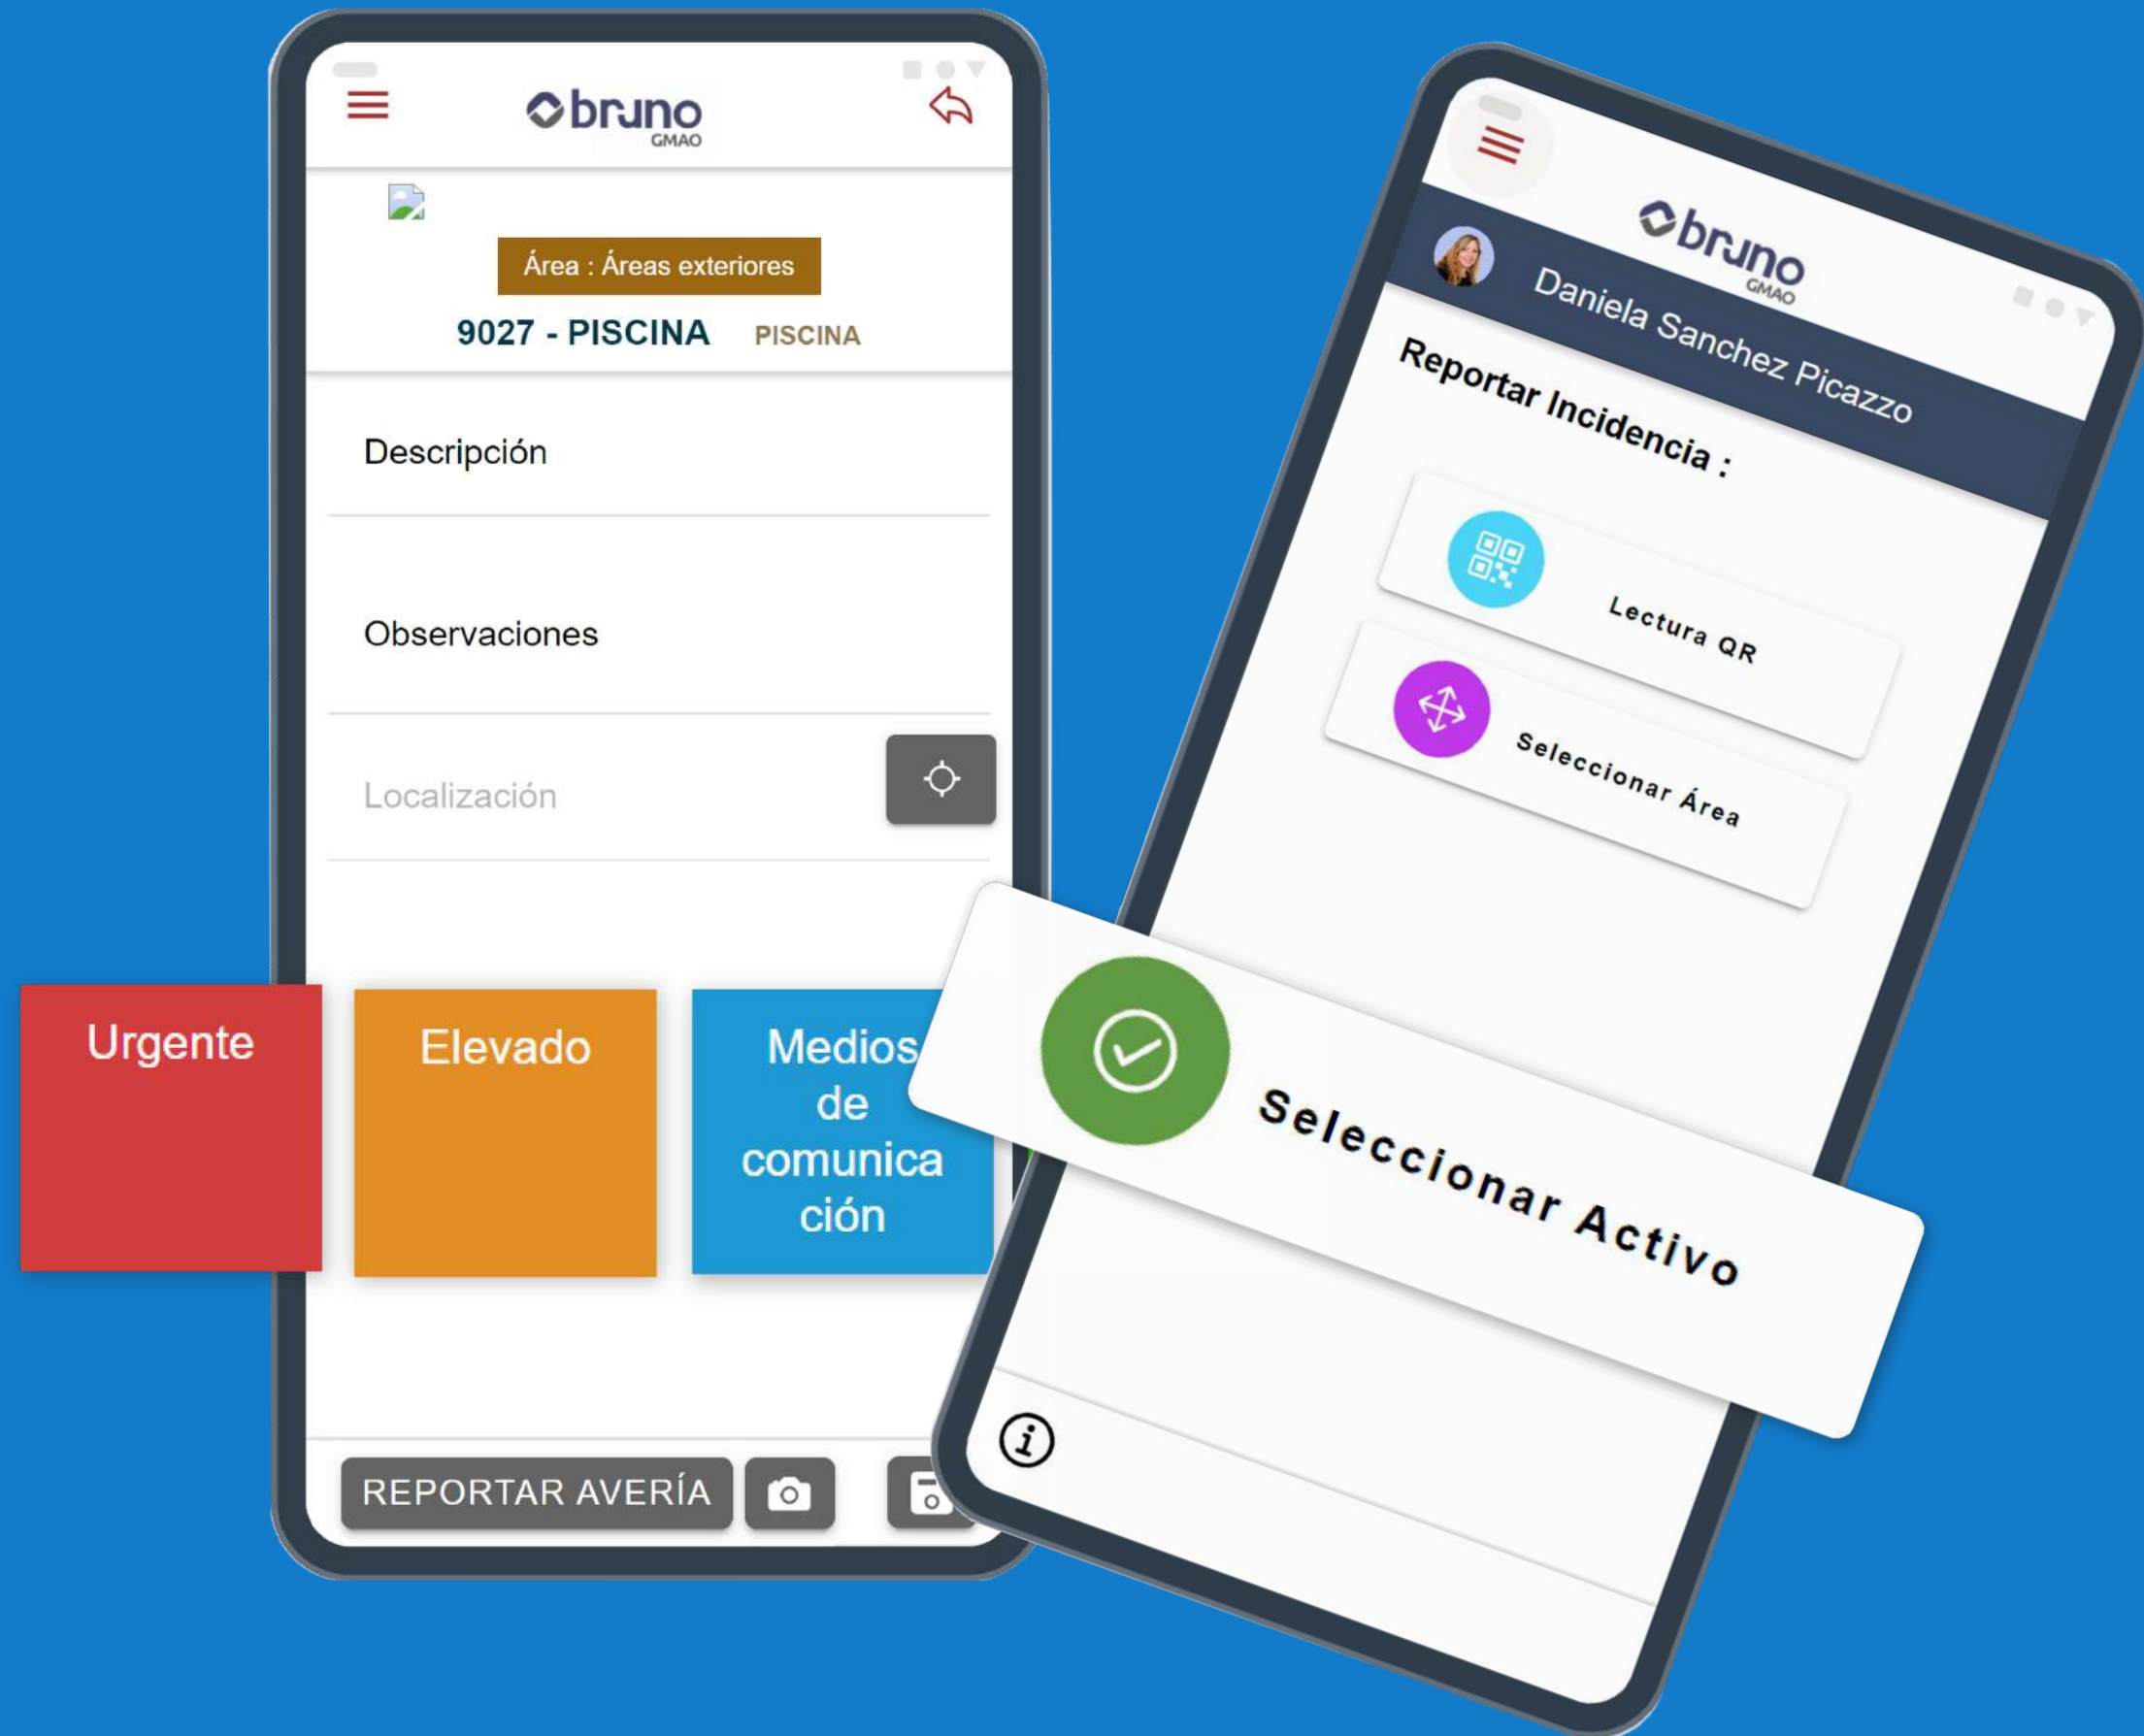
bruno
GMAO

Área : Áreas exteriores

9027 - PISCINA PISCINA

Descripción

Observaciones

Localización

Urgente

Elevado

Medios de comunicación

REPORTAR AVERÍA

bruno
GMAO

Daniela Sanchez Picazzo

Reportar Incidencia :

Lectura QR

Seleccionar Área

Seleccionar Activo